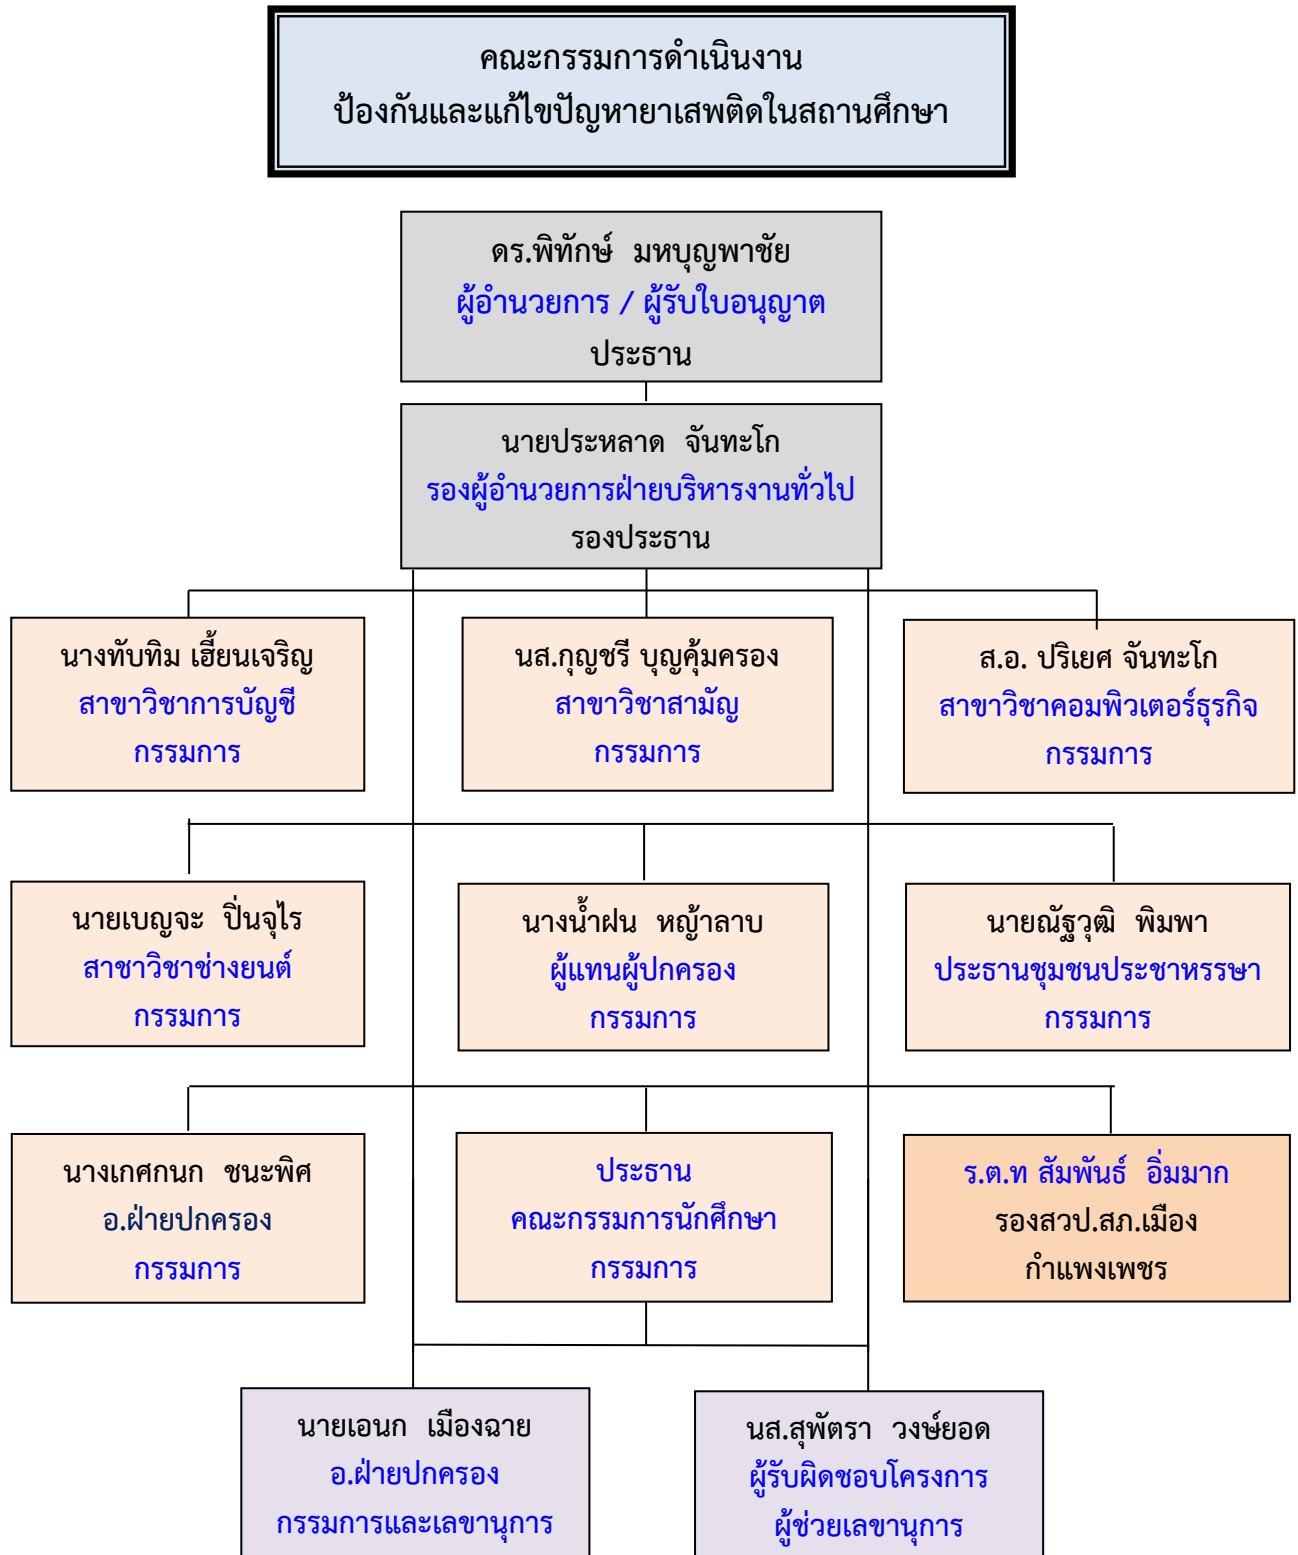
คณะกรรมการดำเนินงาน
ป้องกันและแก้ไขปัญหายาเสพติดในสถานศึกษา

ดร.พิทักษ์ มหบุญพาชัย
ผู้อำนวยการ / ผู้รับใบอนุญาต
ประธาน

นายประหลาด จันทะโก
รองผู้อำนวยการฝ่ายบริหารงานทั่วไป
รองประธาน

นางทับทิม เฮี้ยนเจริญ
สาขาวิชาการบัญชี
กรรมการ

นส.กุญชรี บุญคุ้มครอง
สาขาวิชาสามัญ
กรรมการ

ส.อ. ปริเยศ จันทะโก
สาขาวิชาคอมพิวเตอร์ธุรกิจ
กรรมการ

นายเบญจะ ปิ่นจุไร
สาขาวิชาช่างยนต์
กรรมการ

นางน้ำฝน หญ้าลาบ
ผู้แทนผู้ปกครอง
กรรมการ

นายณัฐวุฒิ พิมพา
ประธานชุมชนประชาหรรษา
กรรมการ

นางเกศกนก ชนะพิศ
อ.ฝ่ายปกครอง
กรรมการ

ประธาน
คณะกรรมการนักศึกษา
กรรมการ

ร.ต.ท สัมพันธ์ อิ่มมาก
รองสวป.สภ.เมือง
กำแพงเพชร

นายเอนก เมืองฉาย
อ.ฝ่ายปกครอง
กรรมการและเลขานุการ

นส.สุพัตรา วงษ์ยอด
ผู้รับผิดชอบโครงการ
ผู้ช่วยเลขานุการ